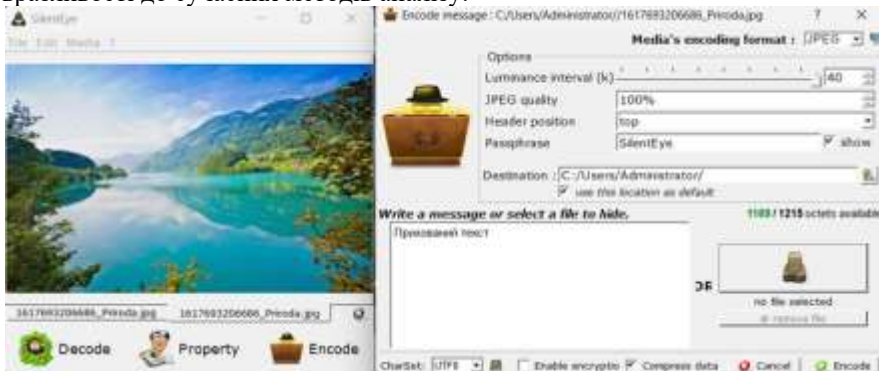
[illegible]

SilentEye

File Edit Media ?

16176932066​86_Priroda.jpg 1617693206686_Priroda.jpg

Decode Property Encode

Encode message : C:/Users/Administrator//1617693206686_Priroda.jpg ? ×

Media's encoding format : JPEG

Options

Luminance interval (k) 40

JPEG quality 100%

Header position top

Passphrase SilentEye show

Destination : C:/Users/Administrator/

use this location as default

Write a message or select a file to hide.

1189 / 1215 octets available

Прихований текст

OR

no file selected

remove file

CharSet: UTF8 Enable encryptio Compress data Cancel Encode